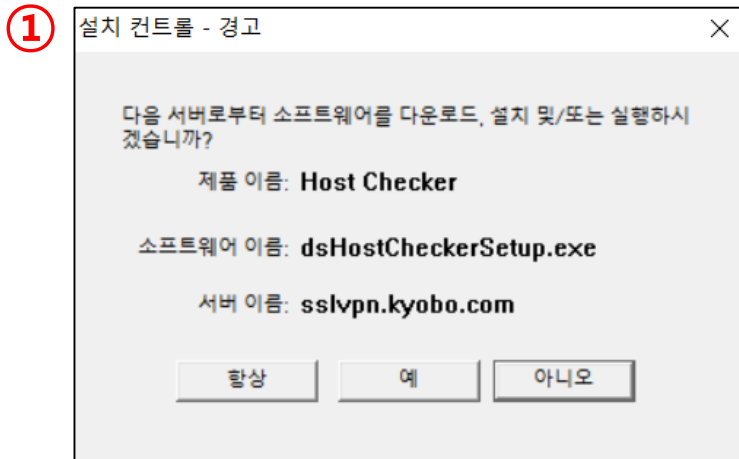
①

설치 컨트롤 - 경고

다음 서버로부터 소프트웨어를 다운로드, 설치 및/또는 실행하시겠습니까?

제품 이름: Host Checker

소프트웨어 이름: dsHostCheckerSetup.exe

서버 이름: sslvpn.kyobo.com

항상

예

아니오